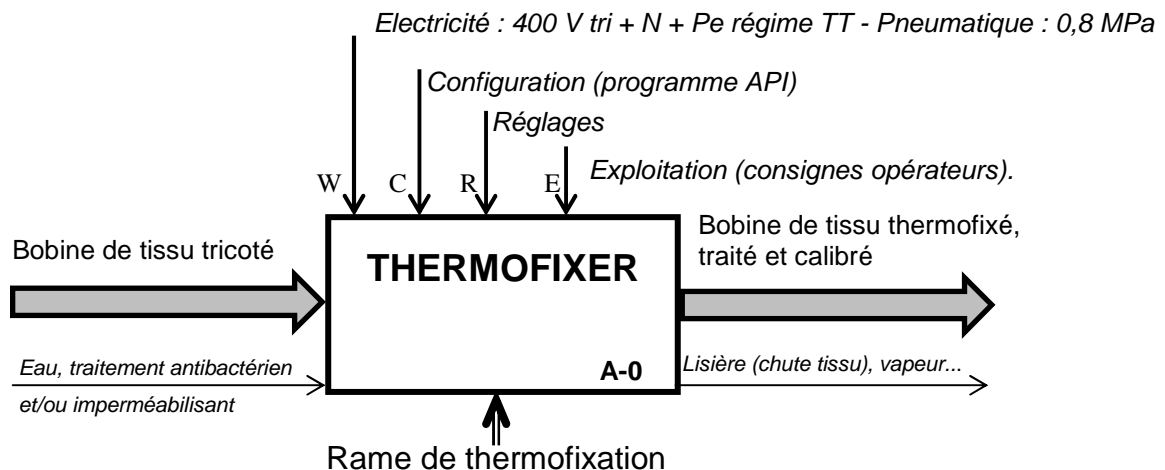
Electricité : 400 V tri + N + Pe régime TT - Pneumatique : 0,8 MPa

Configuration (programme API)

Réglages

Exploitation (consignes opérateurs).

W C R E

Bobine de tissu tricoté

THERMOFIXER

Bobine de tissu thermofixé, traité et calibré

Eau, traitement antibactérien et/ou imperméabilisant

A-0

Lisière (chute tissu), vapeur...

Rame de thermofixation